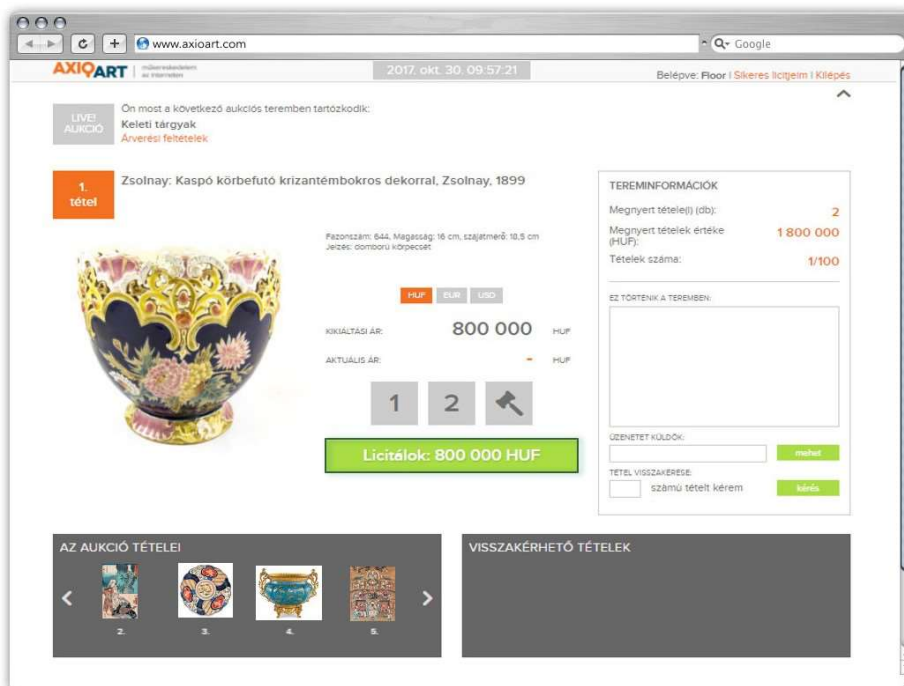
www.axioart.com
Q- Google

AXIOART műkereskedelem az interneten
2017. okt. 30. 09:57:21
Belépve: Floor | Sikeres licitjeim | Kilépés

LIVE! AUKCIÓ
Ön most a következő aukciós teremben tartózkodik:
Keleti tárgyak
Árverési feltételek

1. tétel
Zsolnay: Kaspó körbefutó krizantémbokros dekorral, Zsolnay, 1899

Fazonszám: 644, Magasság: 16 cm, szájátmérő: 18,5 cm
Jelzés: domború körpecsét

HUF EUR USD

KIKIÁLTÁSI ÁR: 800 000 HUF
AKTUÁLIS ÁR: - HUF

1 2

Licitálok: 800 000 HUF

TEREMINFORMÁCIÓK
Megnyert tétele(i) (db): 2
Megnyert tételek értéke (HUF): 1 800 000
Tételek száma: 1/100

EZ TÖRTÉNIK A TEREMBEN:

ÜZENETET KÜLDÖK:
mehet
TÉTEL VISSZAKÉRÉSE:
számú tételt kérem
kérés

AZ AUKCIÓ TÉTELEI
2. 3. 4. 5.

VISSZAKÉRHETŐ TÉTELEK